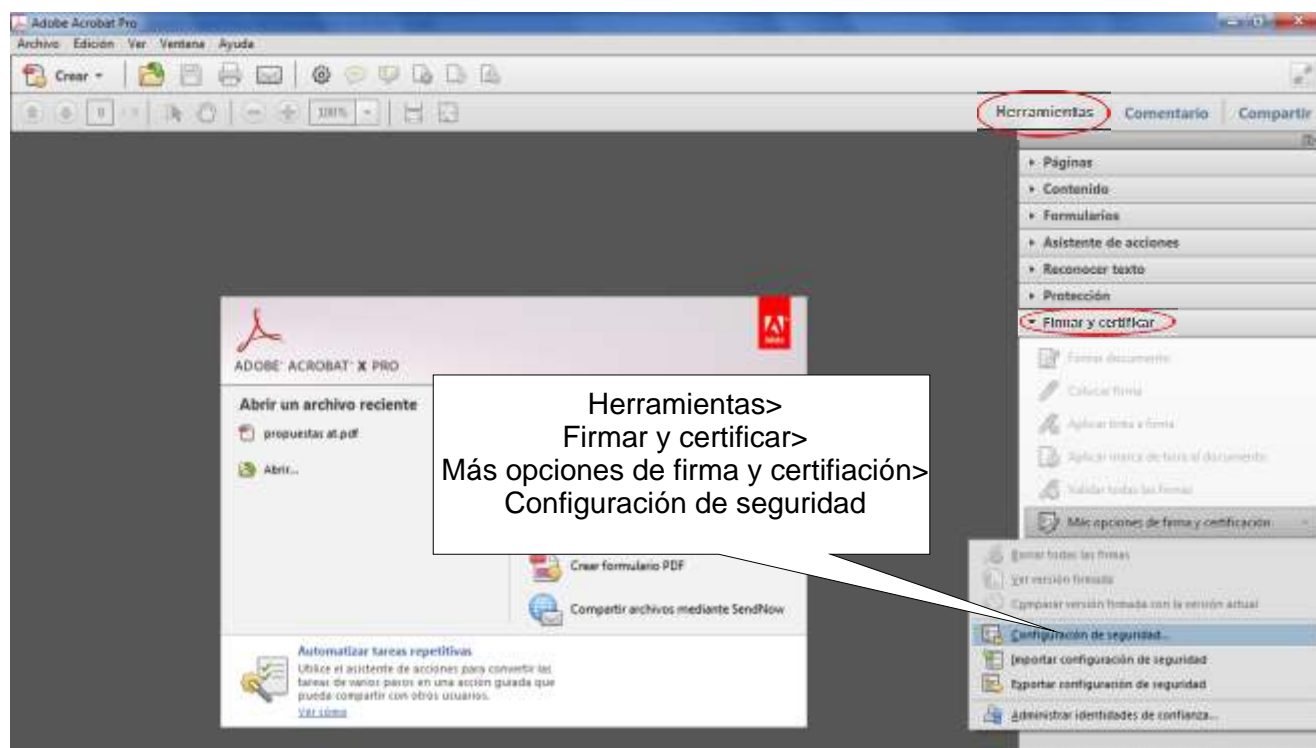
Adobe Acrobat Pro

Archivo Edición Ver Ventana Ayuda

Crear

100%

Herramientas Comentario Compartir

Páginas
Contenido
Formularios
Asistente de acciones
Reconocer texto
Protección
Firmar y certificar

Firmar documento
Colocar firma
Aplicar tinta a firma
Aplicar marca de hora al documento
Validar todas las firmas
Más opciones de firma y certificación

Borrar todas las firmas
Ver versión firmada
Comparar versión firmada con la versión actual
Configuración de seguridad...
Importar configuración de seguridad
Exportar configuración de seguridad
Administrar identidades de confianza...

ADOBE ACROBAT X PRO

Abrir un archivo reciente
propuestas at.pdf
Abrir...

Herramientas>
Firmar y certificar>
Más opciones de firma y certifiación>
Configuración de seguridad

Crear formulario PDF
Compartir archivos mediante SendNow

Automatizar tareas repetitivas
Utilice el asistente de acciones para convertir las tareas de varios pasos en una acción guiada que pueda compartir con otros usuarios.
Ver cómo